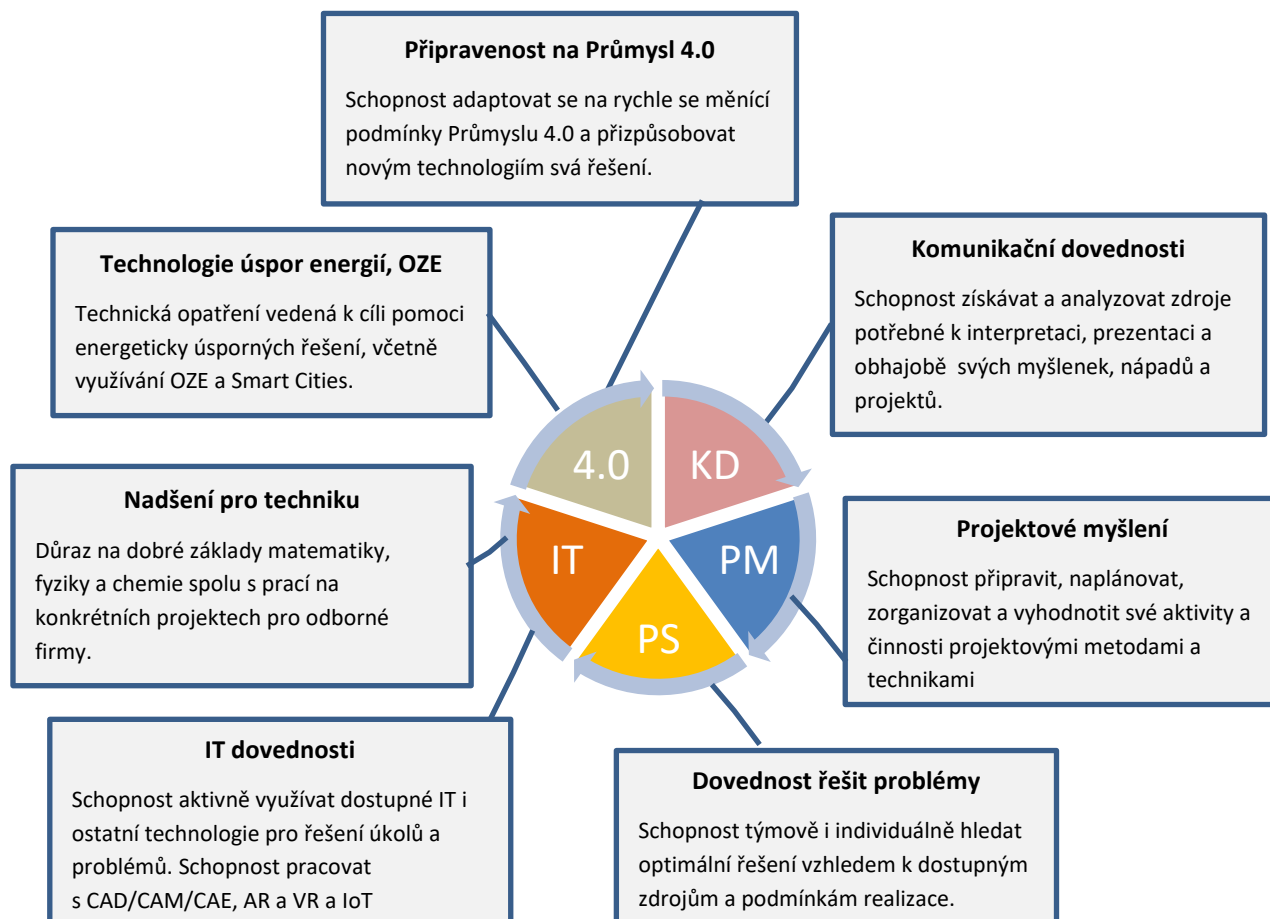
**Připravenost na Průmysl 4.0**

Schopnost adaptovat se na rychle se měnící podmínky Průmyslu 4.0 a přizpůsobovat novým technologiím svá řešení.

**Technologie úspor energií, OZE**

Technická opatření vedená k cíli pomoci energeticky úsporných řešení, včetně využívání OZE a Smart Cities.

**Komunikační dovednosti**

Schopnost získávat a analyzovat zdroje potřebné k interpretaci, prezentaci a obhajobě svých myšlenek, nápadů a projektů.

4.0

KD

IT

PM

PS

**Nadšení pro techniku**

Důraz na dobré základy matematiky, fyziky a chemie spolu s prací na konkrétních projektech pro odborné firmy.

**Projektové myšlení**

Schopnost připravit, naplánovat, zorganizovat a vyhodnotit své aktivity a činnosti projektovými metodami a technikami

**IT dovednosti**

Schopnost aktivně využívat dostupné IT i ostatní technologie pro řešení úkolů a problémů. Schopnost pracovat s CAD/CAM/CAE, AR a VR a IoT

**Dovednost řešit problémy**

Schopnost týmově i individuálně hledat optimální řešení vzhledem k dostupným zdrojům a podmínkám realizace.